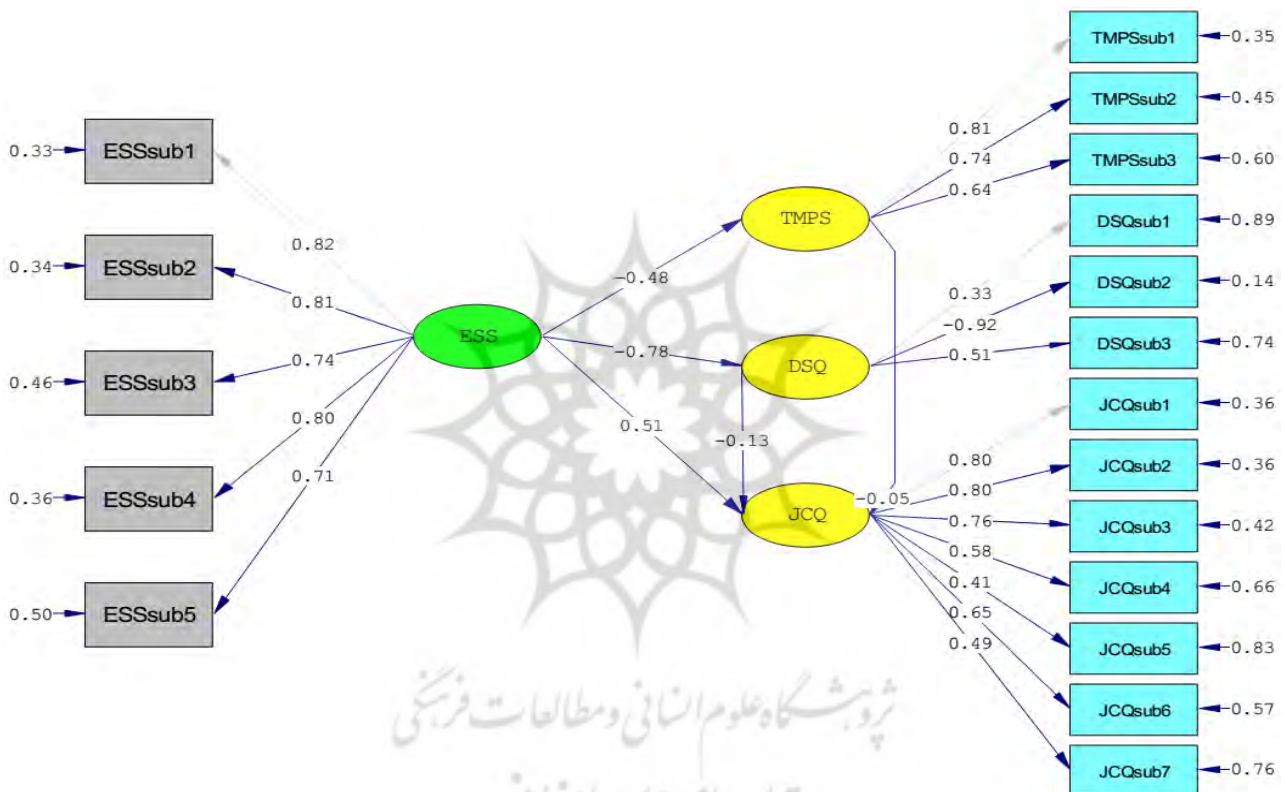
0.33 ESSsub1
0.34 ESSsub2
0.46 ESSsub3
0.36 ESSsub4
0.50 ESSsub5

0.82
0.81
0.74
0.80
0.71

ESS

-0.48
-0.78
0.51

TMPS
DSQ
JCQ

-0.13
-0.05

0.81
0.74
0.64
0.33
-0.92
0.51
0.80
0.80
0.76
0.58
0.41
0.65
0.49

TMPSsub1 0.35
TMPSsub2 0.45
TMPSsub3 0.60
DSQsub1 0.89
DSQsub2 0.14
DSQsub3 0.74
JCQsub1 0.36
JCQsub2 0.36
JCQsub3 0.42
JCQsub4 0.66
JCQsub5 0.83
JCQsub6 0.57
JCQsub7 0.76

پژوهشگاه علوم انسانی و مطالعات فرهنگی
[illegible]